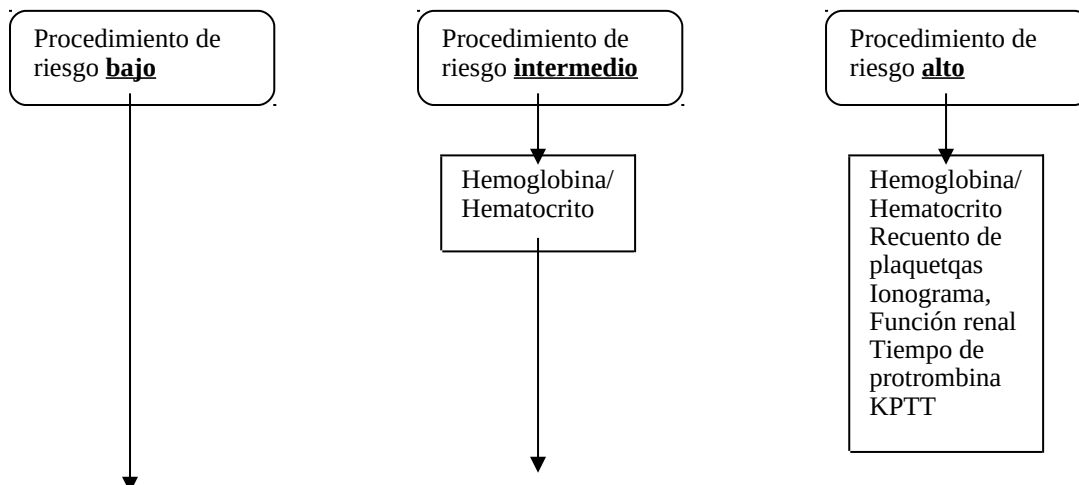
Procedimiento de riesgo **bajo**

Procedimiento de riesgo **intermedio**

Hemoglobina/ Hematocrito

Procedimiento de riesgo **alto**

Hemoglobina/
Hematocrito
Recuento de plaquetqas
Ionograma,
Función renal
Tiempo de protrombina
KPTT